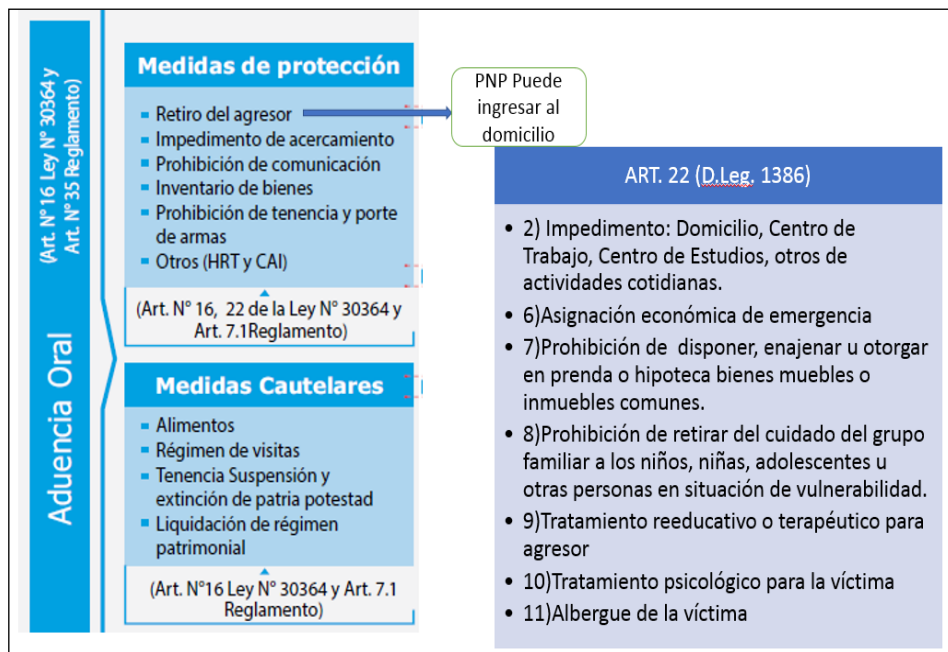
(Art. N°16 Ley N° 30364 y Art. N°35 Reglamento)

Aduencia Oral

Medidas de protección

- Retiro del agresor
- Impedimento de acercamiento
- Prohibición de comunicación
- Inventario de bienes
- Prohibición de tenencia y porte de armas
- Otros (HRT y CAI)

(Art. N° 16, 22 de la Ley N° 30364 y Art. 7.1Reglamento)

PNP Puede ingresar al domicilio

Medidas Cautelares

- Alimentos
- Régimen de visitas
- Tenencia Suspensión y extinción de patria potestad
- Liquidación de régimen patrimonial

(Art. N°16 Ley N° 30364 y Art. 7.1 Reglamento)

ART. 22 (D.Leg. 1386)

- 2) Impedimento: Domicilio, Centro de Trabajo, Centro de Estudios, otros de actividades cotidianas.
- 6)Asignación económica de emergencia
- 7)Prohibición de disponer, enajenar u otorgar en prenda o hipoteca bienes muebles o inmuebles comunes.
- 8)Prohibición de retirar del cuidado del grupo familiar a los niños, niñas, adolescentes u otras personas en situación de vulnerabilidad.
- 9)Tratamiento reeducativo o terapéutico para agresor
- 10)Tratamiento psicológico para la víctima
- 11)Albergue de la víctima